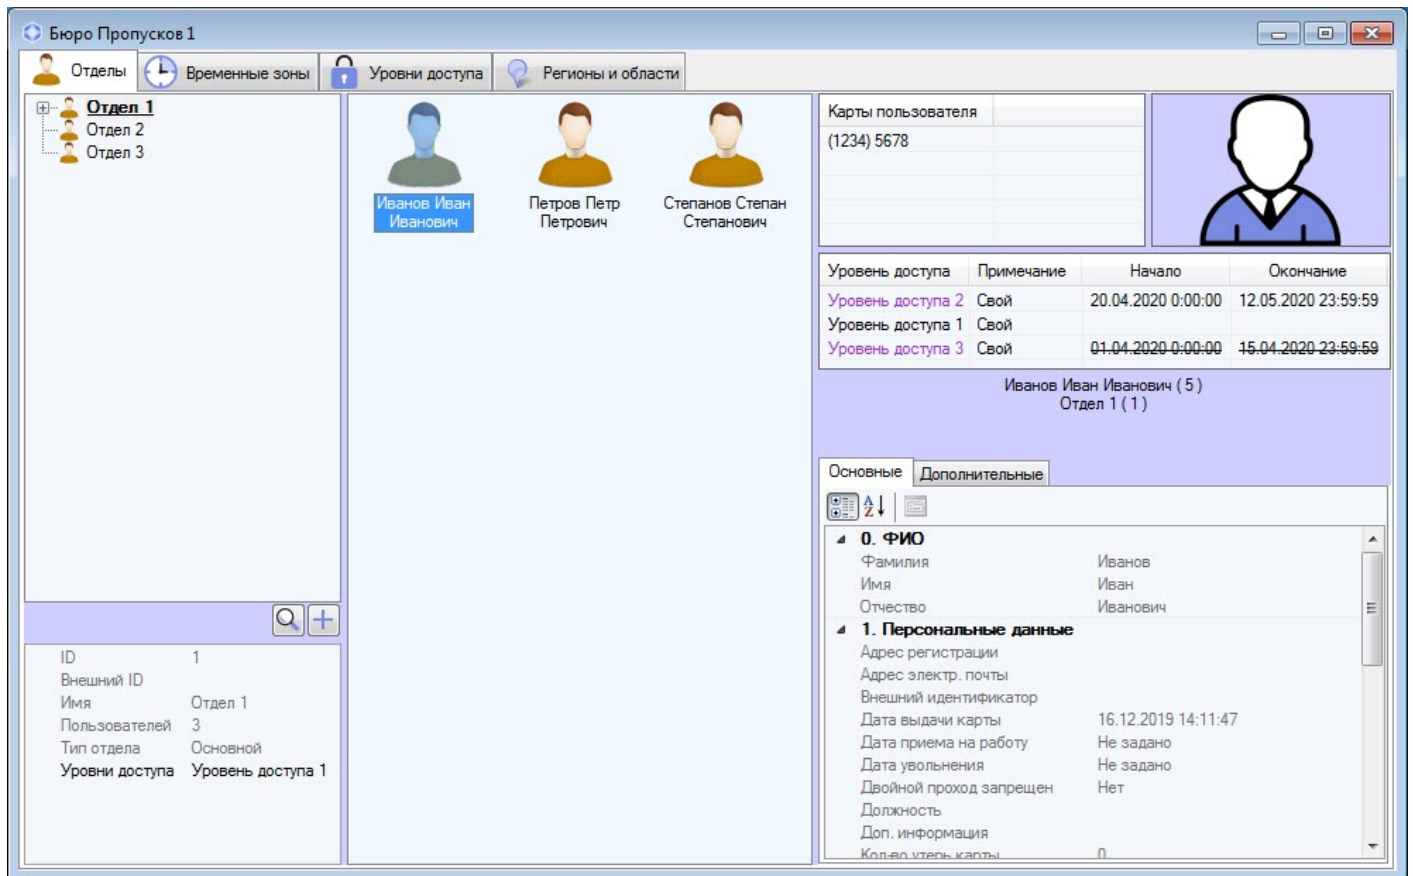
Бюро Пропусков 1

Отделы | Временные зоны | Уровни доступа | Регионы и области

Отдел 1
Отдел 2
Отдел 3

Иванов Иван Иванович
Петров Петр Петрович
Степанов Степан Степанович

Карты пользователя
(1234) 5678

| Уровень доступа | Примечание | Начало | Окончание |
|---|---|---|---|
| Уровень доступа 2 | Свой | 20.04.2020 0:00:00 | 12.05.2020 23:59:59 |
| Уровень доступа 1 | Свой | | |
| Уровень доступа 3 | Свой | 01.04.2020 0:00:00 | 15.04.2020 23:59:59 |

Иванов Иван Иванович ( 5 )
Отдел 1 ( 1 )

Основные | Дополнительные

0. ФИО
Фамилия Иванов
Имя Иван
Отчество Иванович
1. Персональные данные
Адрес регистрации
Адрес электр. почты
Внешний идентификатор
Дата выдачи карты 16.12.2019 14:11:47
Дата приема на работу Не задано
Дата увольнения Не задано
Двойной проход запрещен Нет
Должность
Доп. информация
Кол-во утерь карты 0

ID 1
Внешний ID
Имя Отдел 1
Пользователей 3
Тип отдела Основной
Уровни доступа Уровень доступа 1